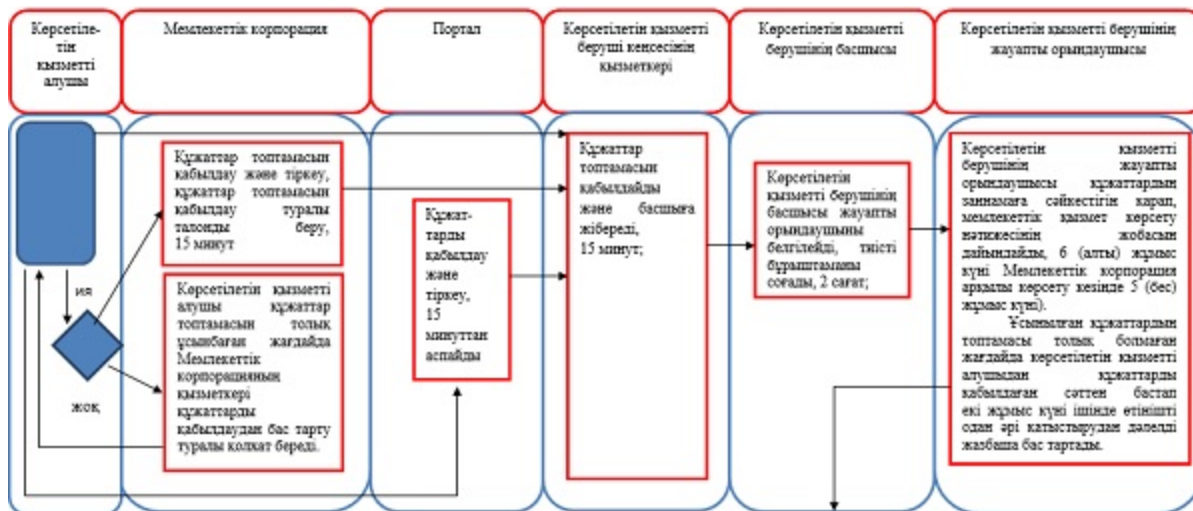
Көрсетілетін қызметті алушы

Мемлекеттік корпорация

Портал

Көрсетілетін қызметті беруші кеңсесінің қызметкері

Көрсетілетін қызметті берушінің басшысы

Көрсетілетін қызметті берушінің жауапты орындаушысы

Құжаттар топтамасын қабылдау және тіркеу, құжаттар топтамасын қабылдау туралы талонды беру, 15 минут

иә

жоқ

Көрсетілетін қызметті алушы құжаттар топтамасын толық ұсынбаған жағдайда Мемлекеттік корпорацияның қызметкері құжаттарды қабылдаудан бас тарту туралы қолхат береді.

Құжаттарды қабылдау және тіркеу, 15 минуттан аспайды

Құжаттар топтамасын қабылдайды және басшыға жібереді, 15 минут;

Көрсетілетін қызметті берушінің басшысы жауапты орындаушыны белгілейді, тиісті бұрыштаманы қояды, 2 сағат;

Көрсетілетін қызметті берушінің жауапты орындаушысы құжаттардың заңнамаға сәйкестігін қарап, мемлекеттік қызмет көрсету нәтижесінің жобасын дайындайды, 6 (алты) жұмыс күні Мемлекеттік корпорация арқылы көрсету кезінде 5 (бес) жұмыс күні).

Ұсынылған құжаттардың топтамасы толық болмаған жағдайда көрсетілетін қызметті алушыдан құжаттарды қабылдаған сәттен бастап екі жұмыс күні ішінде өтінішті одан әрі қатыстырудан дәлелді жазбаша бас тартады.